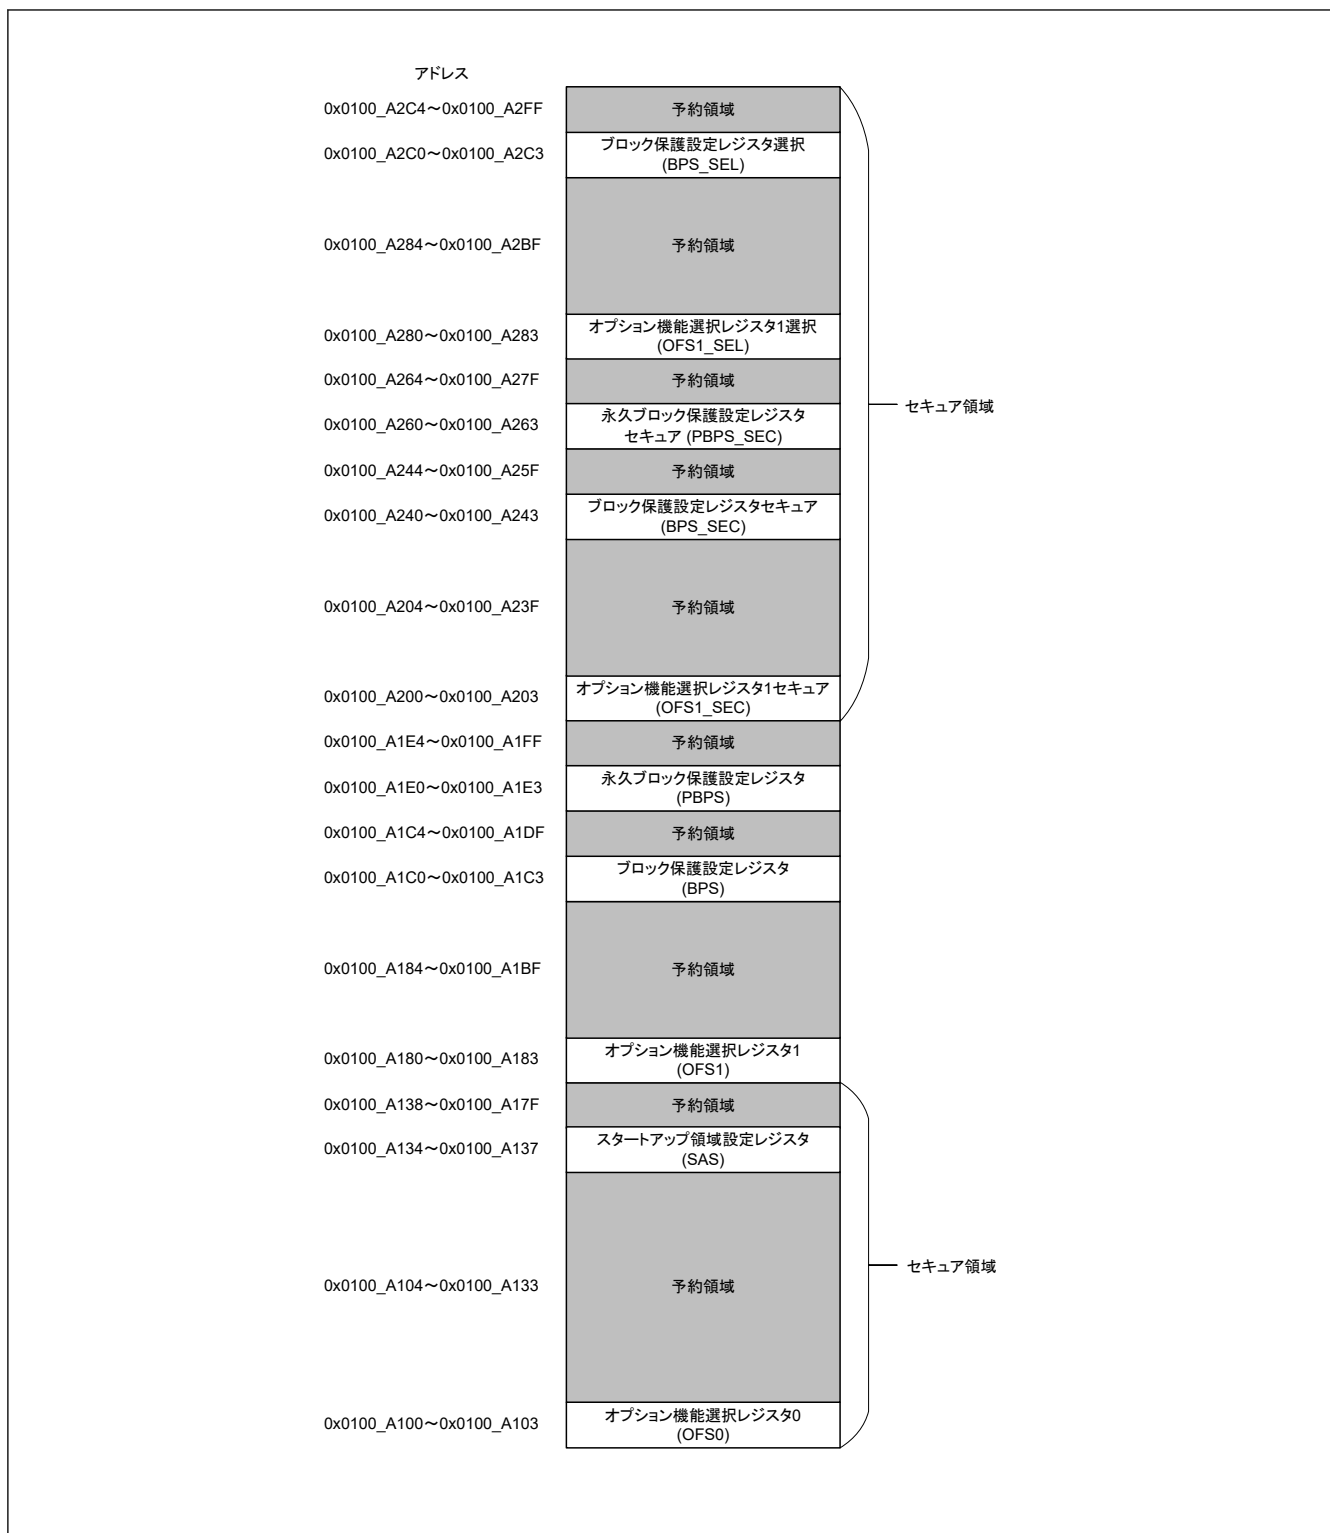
アドレス

0x0100_A2C4～0x0100_A2FF
予約領域

0x0100_A2C0～0x0100_A2C3
ブロック保護設定レジスタ選択 (BPS_SEL)

0x0100_A284～0x0100_A2BF
予約領域

0x0100_A280～0x0100_A283
オプション機能選択レジスタ1選択 (OFS1_SEL)

0x0100_A264～0x0100_A27F
予約領域

0x0100_A260～0x0100_A263
永久ブロック保護設定レジスタ セキュア (PBPS_SEC)

0x0100_A244～0x0100_A25F
予約領域

0x0100_A240～0x0100_A243
ブロック保護設定レジスタセキュア (BPS_SEC)

0x0100_A204～0x0100_A23F
予約領域

0x0100_A200～0x0100_A203
オプション機能選択レジスタ1セキュア (OFS1_SEC)

セキュア領域

0x0100_A1E4～0x0100_A1FF
予約領域

0x0100_A1E0～0x0100_A1E3
永久ブロック保護設定レジスタ (PBPS)

0x0100_A1C4～0x0100_A1DF
予約領域

0x0100_A1C0～0x0100_A1C3
ブロック保護設定レジスタ (BPS)

0x0100_A184～0x0100_A1BF
予約領域

0x0100_A180～0x0100_A183
オプション機能選択レジスタ1 (OFS1)

0x0100_A138～0x0100_A17F
予約領域

0x0100_A134～0x0100_A137
スタートアップ領域設定レジスタ (SAS)

0x0100_A104～0x0100_A133
予約領域

0x0100_A100～0x0100_A103
オプション機能選択レジスタ0 (OFS0)

セキュア領域